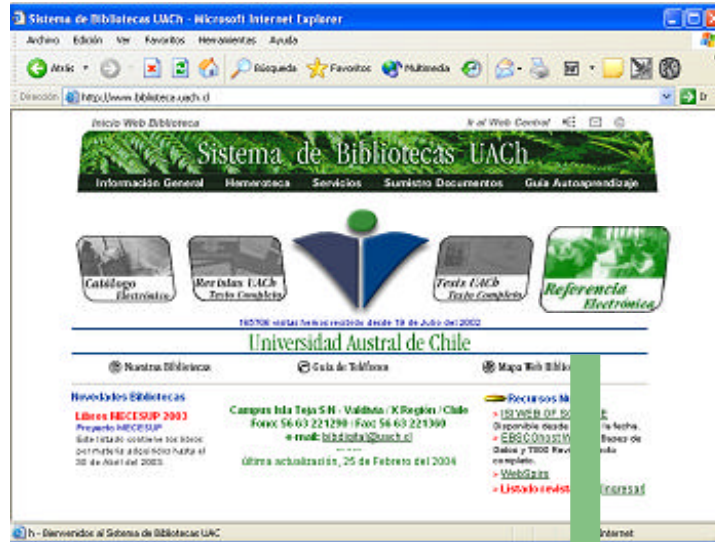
Sistema de Bibliotecas UACh - Microsoft Internet Explorer

Archivo Edición Ver Favoritos Herramientas Ayuda

Atrás Búsqueda Favoritos Multimedia

Dirección http://www.biblioteca.uach.cl

Inicio Web Biblioteca Ir al Web Central

Sistema de Bibliotecas UACh

Información General Hemeroteca Servicios Suministro Documentos Guía Autoaprendizaje

Catálogo Electrónico

Revistas UACh Texto Completo

Tesis UACh Texto Completo

Referencia Electrónica

165706 visitas hemos recibido desde 18 de Julio del 2002

Universidad Austral de Chile

Nuestras Bibliotecas Guía de Teléfonos Mapa Web Bibli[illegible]

Novedades Bibliotecas

Libros MECESUP 2003

Proyecto MECESUP

Este listado contiene los libros por materia adquiridos hasta el 30 de Abril del 2003.

Campus Isla Teja S.N - Valdivia / X Región / Chile

Fono: 56 63 221290 / Fax: 56 63 221360

e-mail: biblioteca@uach.cl

Última actualización, 25 de Febrero del 2004

Recursos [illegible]

> ISI WEB OF S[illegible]

Disponible desde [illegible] fecha.

> EBSCOhost W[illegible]

Bases y 7000 Revi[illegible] completo.

> WebSpirs

> Listado revist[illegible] Ingresar

h - Bienvenidos al Sistema de Bibliotecas UAC

Internet